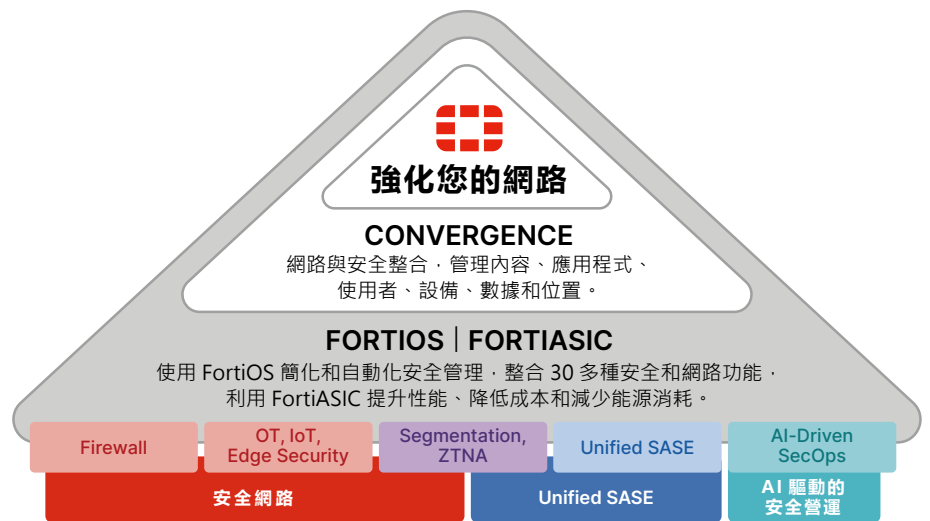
強化您的網路

CONVERGENCE

網路與安全整合，管理內容、應用程式、使用者、設備、數據和位置。

FORTIOS | FORTIASIC

使用 FortiOS 簡化和自動化安全管理，整合 30 多種安全和網路功能，利用 FortiASIC 提升性能、降低成本和減少能源消耗。

Firewall

OT, IoT, Edge Security

Segmentation, ZTNA

Unified SASE

AI-Driven SecOps

安全網路

Unified SASE

AI 驅動的安全營運